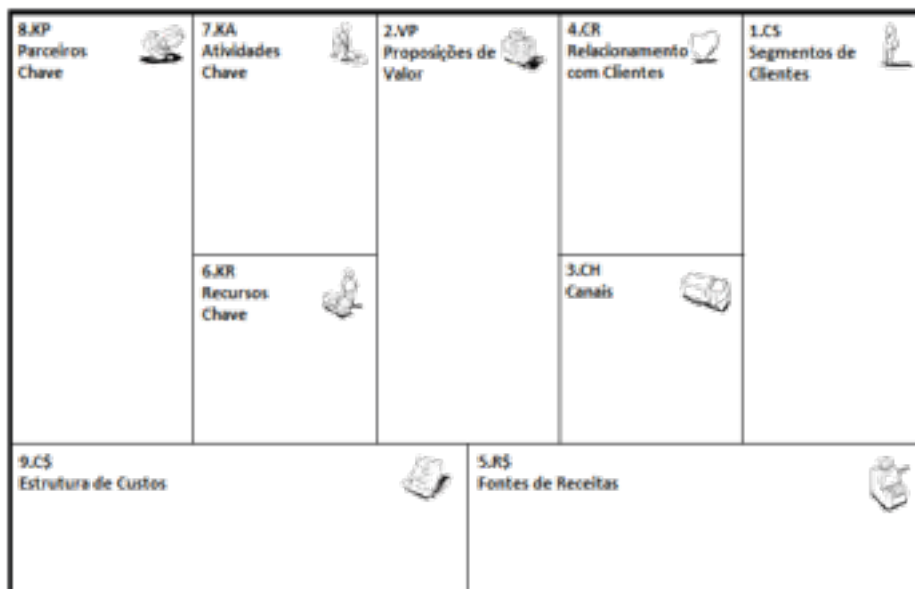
8.KP
Parceiros Chave

7.KA
Atividades Chave

6.KR
Recursos Chave

2.VP
Proposições de Valor

4.CR
Relacionamento com Clientes

3.CH
Canais

1.CS
Segmentos de Clientes

9.C$
Estrutura de Custos

5.R$
Fontes de Receitas